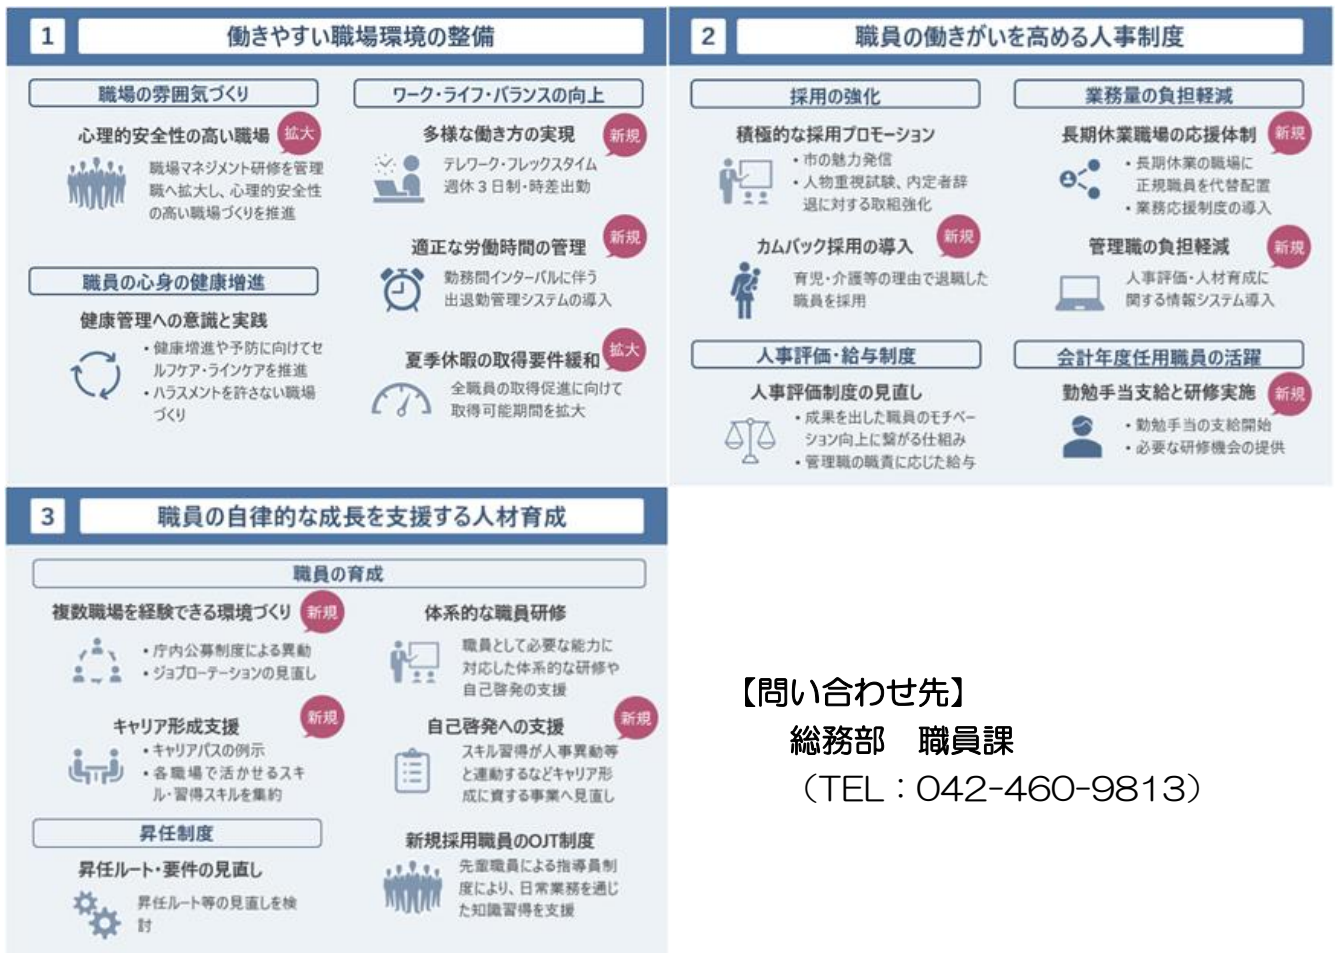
1 働きやすい職場環境の整備

職場の雰囲気づくり

心理的安全性の高い職場 拡大

職場マネジメント研修を管理職へ拡大し、心理的安全性の高い職場づくりを推進

職員の心身の健康増進

健康管理への意識と実践

・健康増進や予防に向けてセルフケア・ラインケアを推進
・ハラスメントを許さない職場づくり

ワーク・ライフ・バランスの向上

多様な働き方の実現 新規

テレワーク・フレックスタイム
週休３日制・時差出勤

適正な労働時間の管理 新規

勤務間インターバルに伴う出退勤管理システムの導入

夏季休暇の取得要件緩和 拡大

全職員の取得促進に向けて取得可能期間を拡大

2 職員の働きがいを高める人事制度

採用の強化

積極的な採用プロモーション

・市の魅力発信
・人物重視試験、内定者辞退に対する取組強化

カムバック採用の導入 新規

育児・介護等の理由で退職した職員を採用

人事評価・給与制度

人事評価制度の見直し

・成果を出した職員のモチベーション向上に繋がる仕組み
・管理職の職責に応じた給与

業務量の負担軽減

長期休業職場の応援体制 新規

・長期休業の職場に正規職員を代替配置
・業務応援制度の導入

管理職の負担軽減 新規

人事評価・人材育成に関する情報システム導入

会計年度任用職員の活躍

勤勉手当支給と研修実施 新規

・勤勉手当の支給開始
・必要な研修機会の提供

3 職員の自律的な成長を支援する人材育成

職員の育成

複数職場を経験できる環境づくり 新規

・庁内公募制度による異動
・ジョブローテーションの見直し

キャリア形成支援 新規

・キャリアパスの例示
・各職場で活かせるスキル・習得スキルを集約

昇任制度

昇任ルート・要件の見直し

昇任ルート等の見直しを検討

体系的な職員研修

職員として必要な能力に対応した体系的な研修や自己啓発の支援

自己啓発への支援 新規

スキル習得が人事異動等と連動するなどキャリア形成に資する事業へ見直し

新規採用職員のOJT制度

先輩職員による指導員制度により、日常業務を通じた知識習得を支援

【問い合わせ先】
総務部　職員課
（TEL：042-460-9813）